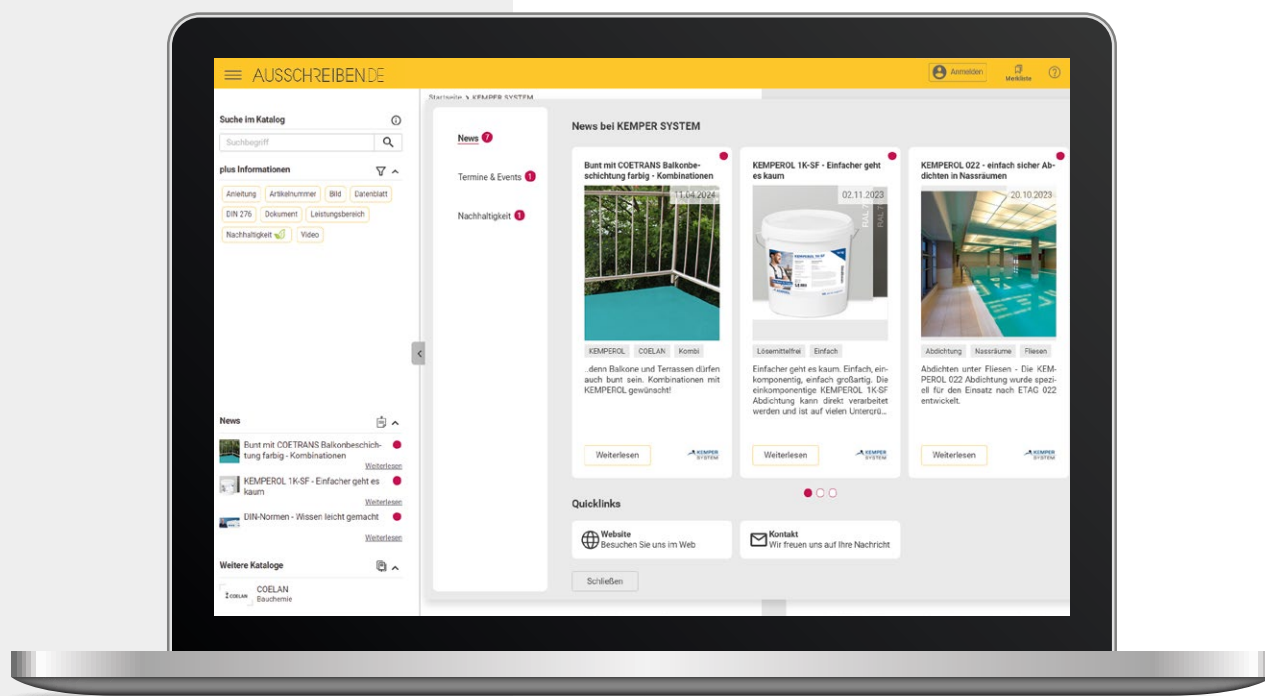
AUSSCHREIBEN.DE

Anmelden
Merkliste

Suche im Katalog
Suchbegriff

plus Informationen
Anleitung
Artikelnummer
Bild
Datenblatt
DIN 276
Dokument
Leistungsbereich
Nachhaltigkeit
Video

News
Bunt mit COETRANS Balkonbeschichtung farbig - Kombinationen
Weiterlesen
KEMPEROL 1K-SF - Einfacher geht es kaum
Weiterlesen
DIN-Normen - Wissen leicht gemacht
Weiterlesen

Weitere Kataloge
COELAN
Bauchemie

Startseite > KEMPER SYSTEM

News 7
Termine & Events 1
Nachhaltigkeit 1

News bei KEMPER SYSTEM

Bunt mit COETRANS Balkonbeschichtung farbig - Kombinationen
11.04.2024
KEMPEROL
COELAN
Kombi
...denn Balkone und Terrassen dürfen auch bunt sein. Kombinationen mit KEMPEROL gewünscht!
Weiterlesen

KEMPEROL 1K-SF - Einfacher geht es kaum
02.11.2023
Lösemittelfrei
Einfach
Einfacher geht es kaum. Einfach, einkomponentig, einfach großartig. Die einkomponentige KEMPEROL 1K-SF Abdichtung kann direkt verarbeitet werden und ist auf vielen Untergrü...
Weiterlesen

KEMPEROL 022 - einfach sicher Abdichten in Nassräumen
20.10.2023
Abdichtung
Nassräume
Fliesen
Abdichten unter Fliesen - Die KEMPEROL 022 Abdichtung wurde speziell für den Einsatz nach ETAG 022 entwickelt.
Weiterlesen

Quicklinks
Website
Besuchen Sie uns im Web
Kontakt
Wir freuen uns auf Ihre Nachricht

Schließen